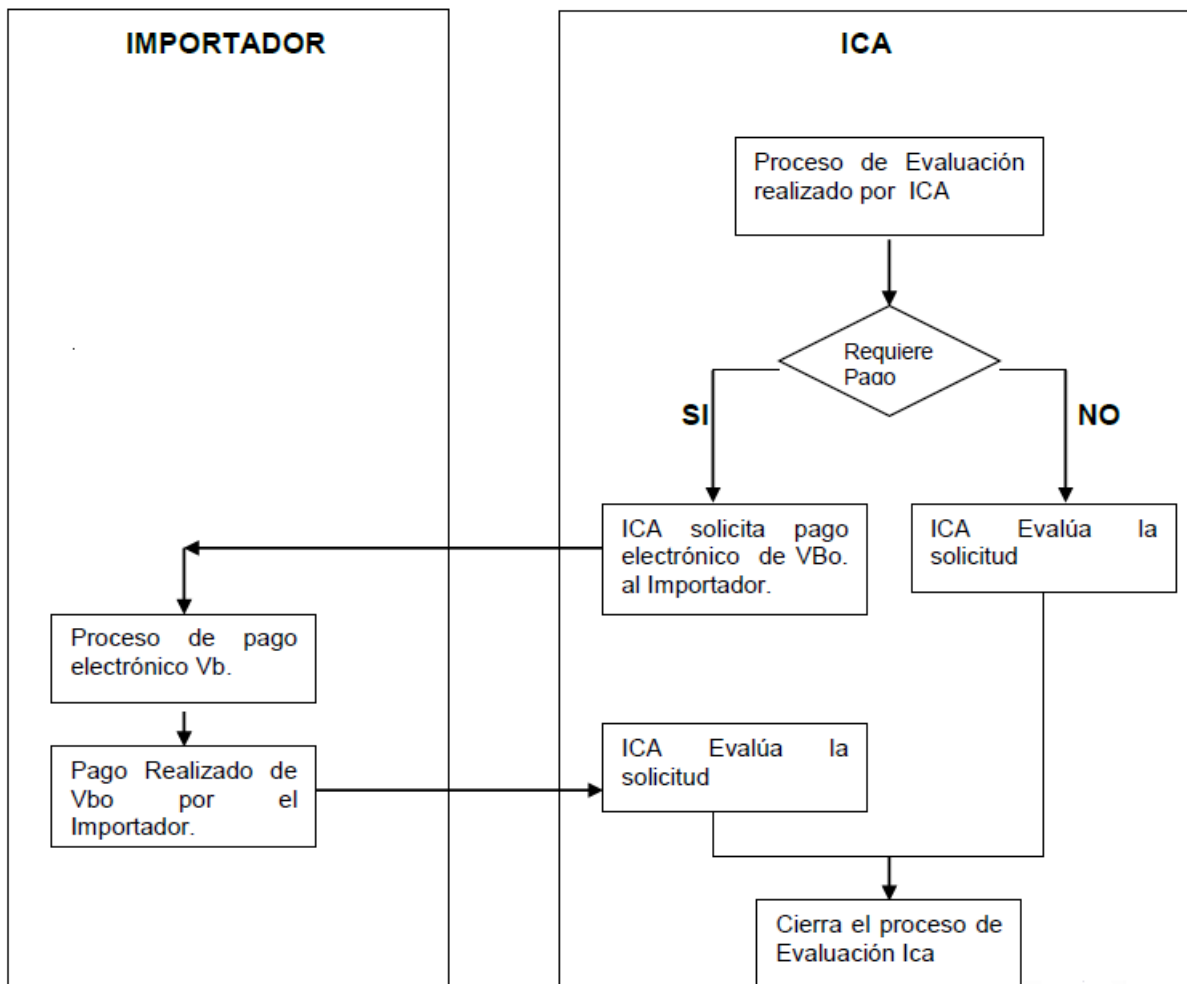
IMPORTADOR

ICA

Proceso de Evaluación realizado por ICA

Requiere Pago

SI

NO

ICA solicita pago electrónico de VBo. al Importador.

ICA Evalúa la solicitud

Proceso de pago electrónico Vb.

Pago Realizado de Vbo por el Importador.

ICA Evalúa la solicitud

Cierra el proceso de Evaluación Ica